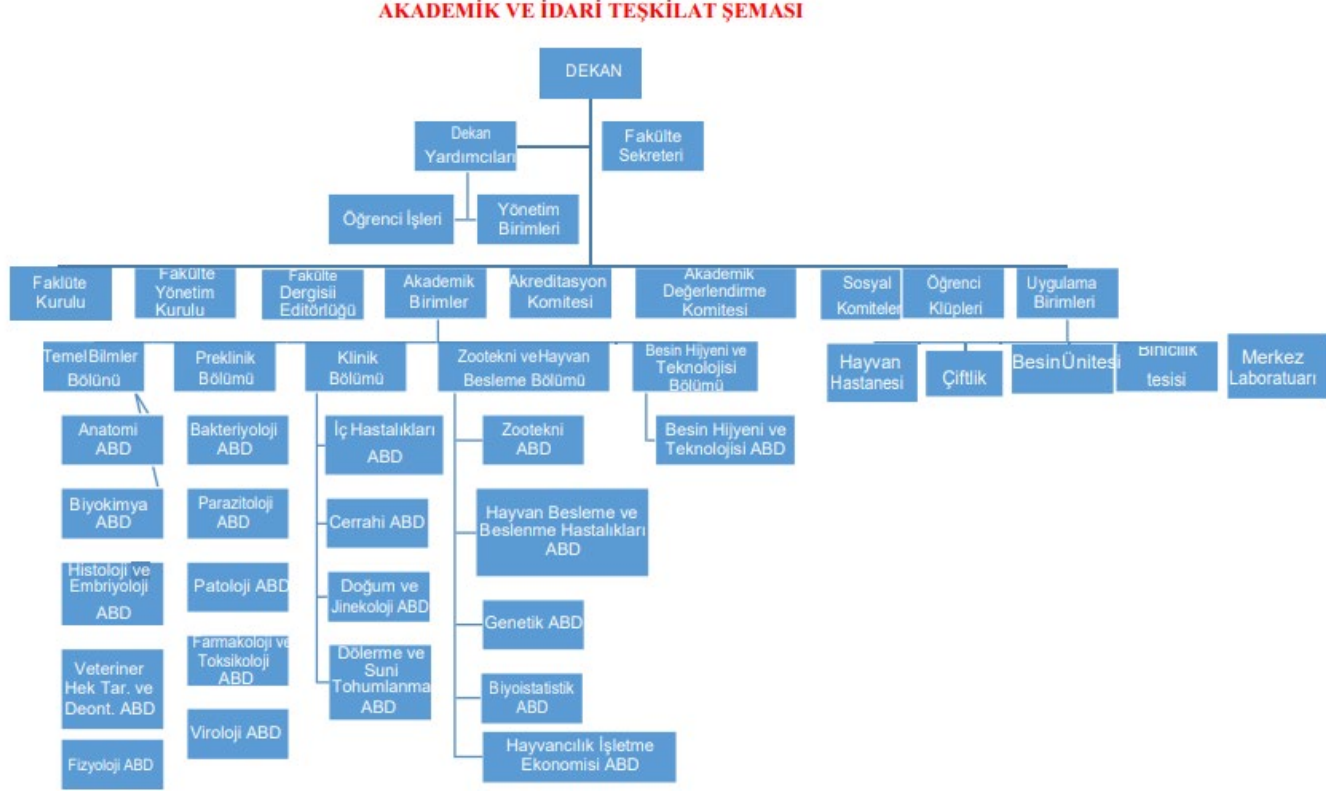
AKADEMİK VE İDARİ TEŞKİLAT ŞEMASI

DEKAN

Dekan Yardımcıları

Fakülte Sekreteri

Öğrenci İşleri

Yönetim Birimleri

Faklüte Kurulu

Fakülte Yönetim Kurulu

Fakülte Dergisii Editörlüğü

Akademik Birimler

Akreditasyon Komitesi

Akademik Değerlendirme Komitesi

Sosyal Komiteler

Öğrenci Klüpleri

Uygulama Birimleri

Temel Bilmler Bölünü

Preklinik Bölümü

Klinik Bölümü

Zootekni veHayvan Besleme Bölümü

Besin Hijyeni ve Teknolojisi Bölümü

Hayvan Hastanesi

Çiftlik

Besin Ünitesi

Binicilik tesisi

Merkez Laboratuarı

Anatomi ABD

Biyokimya ABD

Histoloji ve Embriyoloji ABD

Veteriner Hek Tar. ve Deont. ABD

Fizyoloji ABD

Bakteriyoloji ABD

Parazitoloji ABD

Patoloji ABD

Farmakoloji ve Toksikoloji ABD

Viroloji ABD

İç Hastalıkları ABD

Cerrahi ABD

Doğum ve Jinekoloji ABD

Dölerme ve Suni Tohumlanma ABD

Zootekni ABD

Hayvan Besleme ve Beslenme Hastalıkları ABD

Genetik ABD

Biyoistatistik ABD

Hayvancılık İşletme Ekonomisi ABD

Besin Hijyeni ve Teknolojisi ABD